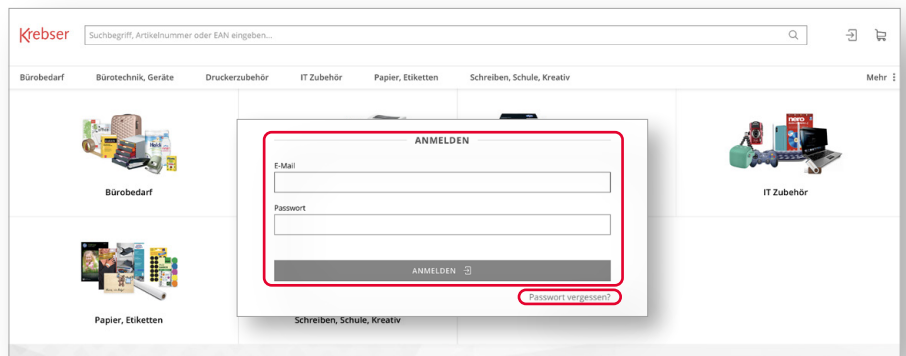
Krebser

Suchbegriff, Artikelnummer oder EAN eingeben...

Bürobedarf Bürotechnik, Geräte Druckerzubehör IT Zubehör Papier, Etiketten Schreiben, Schule, Kreativ Mehr

Bürobedarf

IT Zubehör

Papier, Etiketten

Schreiben, Schule, Kreativ

ANMELDEN

E-Mail

Passwort

ANMELDEN

Passwort vergessen?